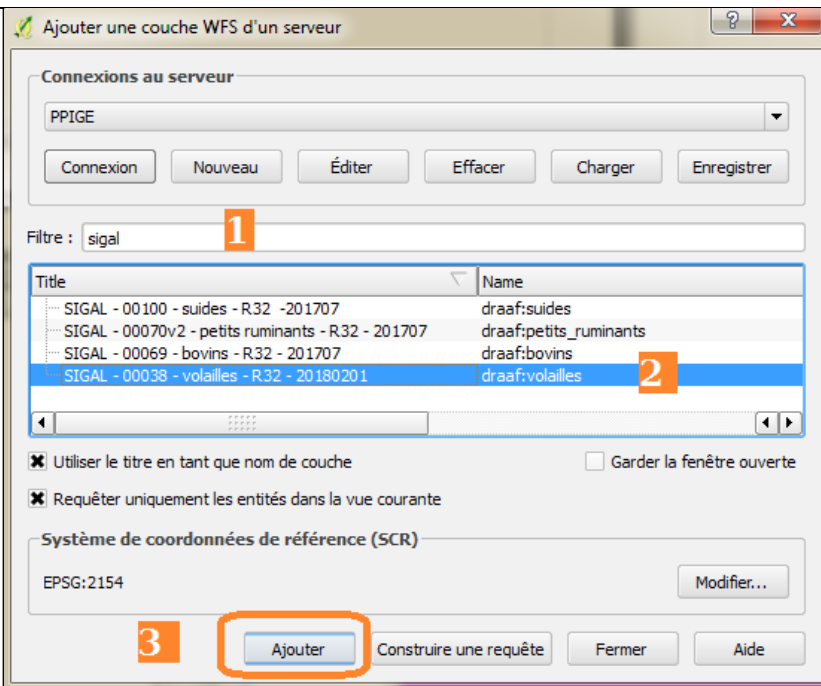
Ajouter une couche WFS d'un serveur

?

X

Connexions au serveur

PPIGE

Connexion

Nouveau

Éditer

Effacer

Charger

Enregistrer

Filtre : sigal

1

| Title | Name |
|---|---|
| SIGAL - 00100 - suides - R32 -201707 | draaf:suides |
| SIGAL - 00070v2 - petits ruminants - R32 - 201707 | draaf:petits_ruminants |
| SIGAL - 00069 - bovins - R32 - 201707 | draaf:bovins |
| SIGAL - 00038 - volailles - R32 - 20180201 | draaf:volailles |

2

Utiliser le titre en tant que nom de couche

Garder la fenêtre ouverte

Requêter uniquement les entités dans la vue courante

Système de coordonnées de référence (SCR)

EPSG:2154

Modifier...

3

Ajouter

Construire une requête

Fermer

Aide